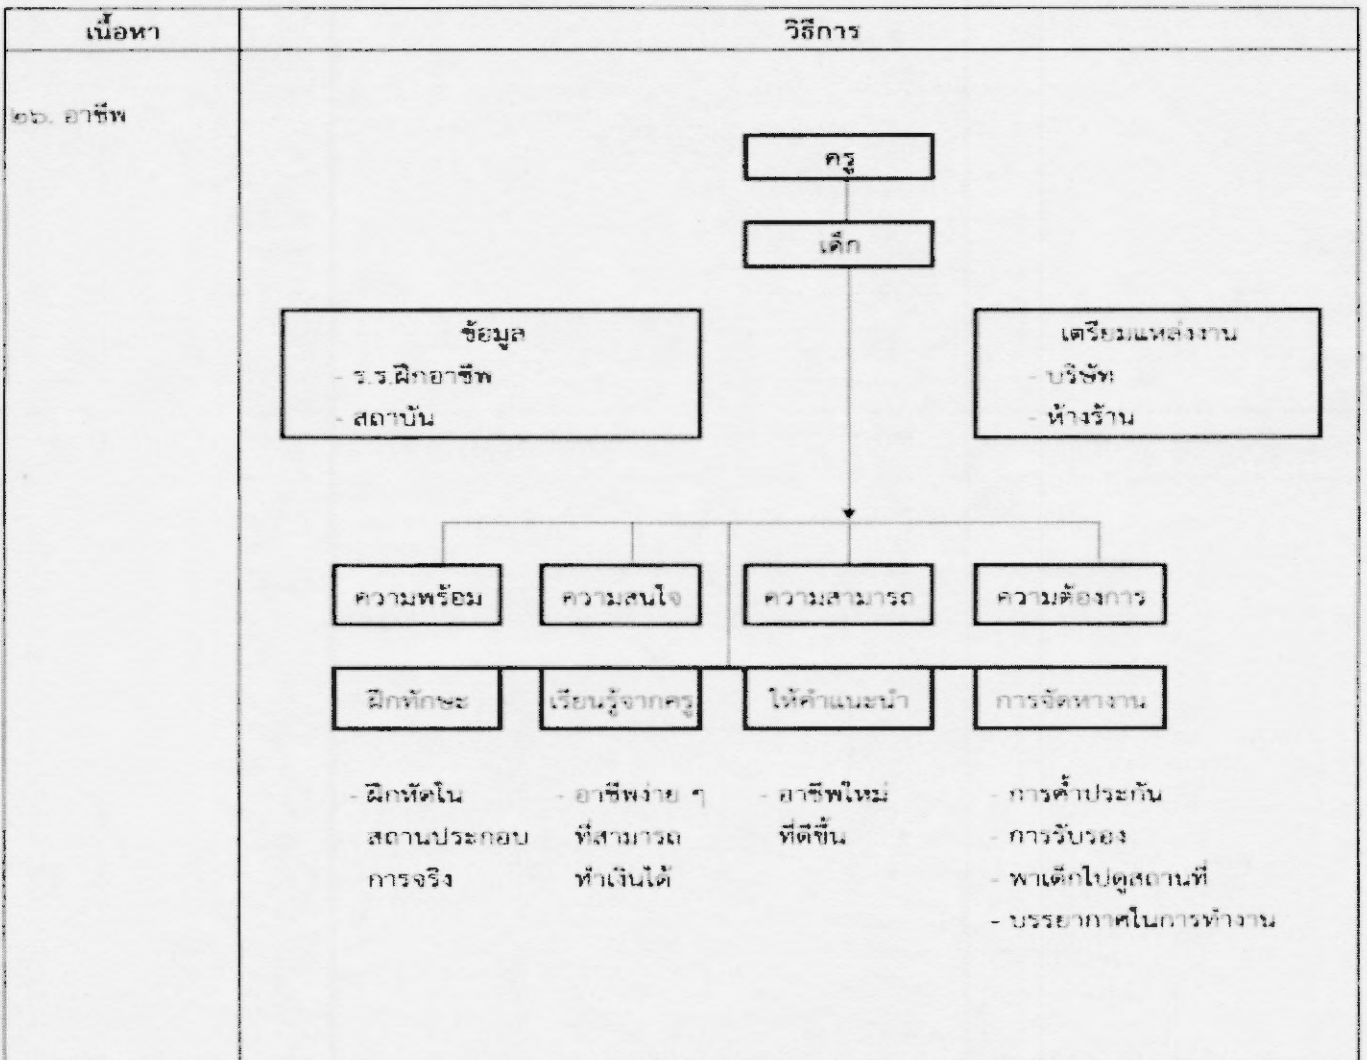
| เนื้อหา | วิธีการ |
|---|---|
| ๒๖. อาชีพ | ครู<br>เด็ก<br>ข้อมูล - ร.ร.ฝึกอาชีพ - สถาบัน<br>เตรียมแหล่งงาน - บริษัท - ห้างร้าน<br>ความพร้อม ความสนใจ ความสามารถ ความต้องการ<br>ฝึกทักษะ เรียนรู้จากครู ให้คำแนะนำ การจัดหางาน<br>- ฝึกหัดในสถานประกอบการจริง<br>- อาชีพง่าย ๆ ที่สามารถทำเงินได้<br>- อาชีพใหม่ที่ดีขึ้น<br>- การค้ำประกัน - การรับรอง - พาเด็กไปดูสถานที่ - บรรยากาศในการทำงาน |